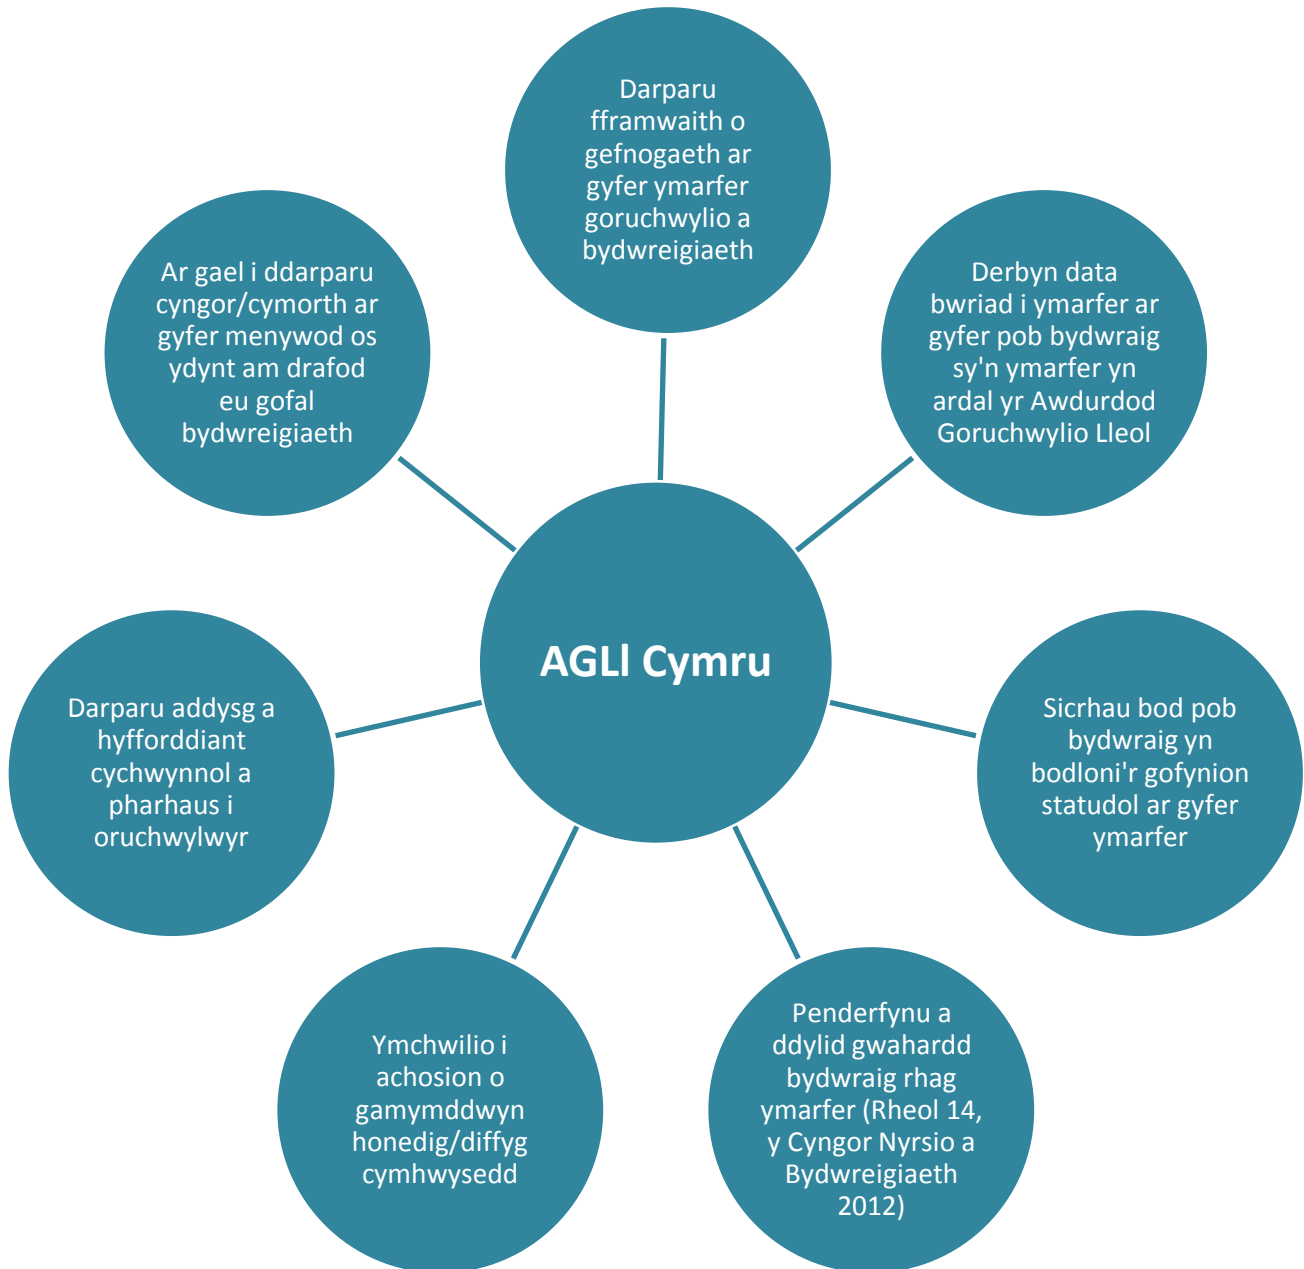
Darparu fframwaith o gefnogaeth ar gyfer ymarfer goruchwylio a bydwreigiaeth

Ar gael i ddarparu cyngor/cymorth ar gyfer menywod os ydynt am drafod eu gofal bydwreigiaeth

Derbyn data bwriad i ymarfer ar gyfer pob bydwraig sy'n ymarfer yn ardal yr Awdurdod Goruchwylio Lleol

AGLl Cymru

Darparu addysg a hyfforddiant cychwynnol a pharhaus i oruchwylwyr

Sicrhau bod pob bydwraig yn bodloni'r gofynion statudol ar gyfer ymarfer

Ymchwilio i achosion o gamymddwyn honedig/diffyg cymhwysedd

Penderfynu a ddylid gwahardd bydwraig rhag ymarfer (Rheol 14, y Cyngor Nyrsio a Bydwreigiaeth 2012)